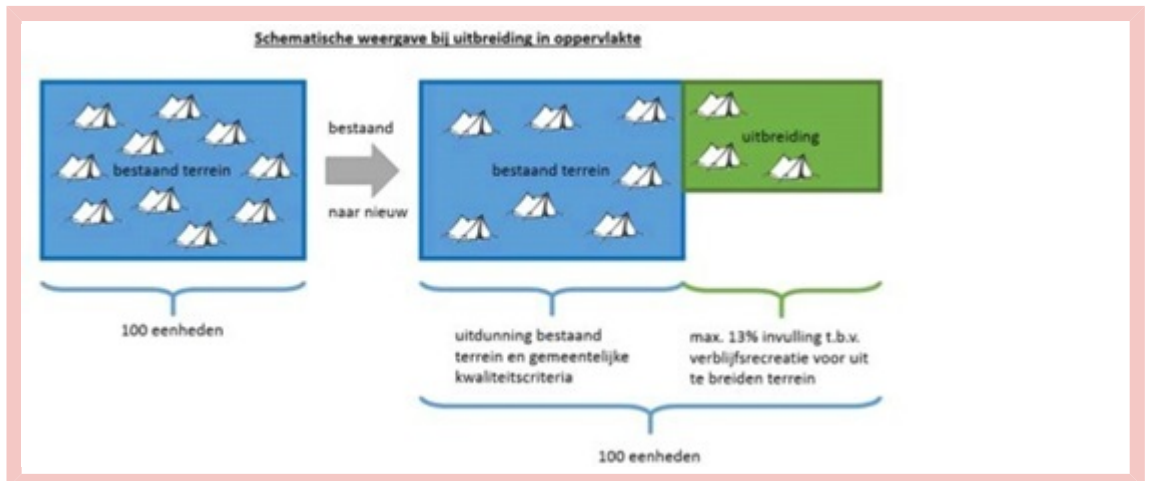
Schematische weergave bij uitbreiding in oppervlakte

bestaand terrein

bestaand

naar nieuw

bestaand terrein

uitbreiding

100 eenheden

uitdunning bestaand terrein en gemeentelijke kwaliteitscriteria

max. 13% invulling t.b.v. verblijfsrecreatie voor uit te breiden terrein

100 eenheden